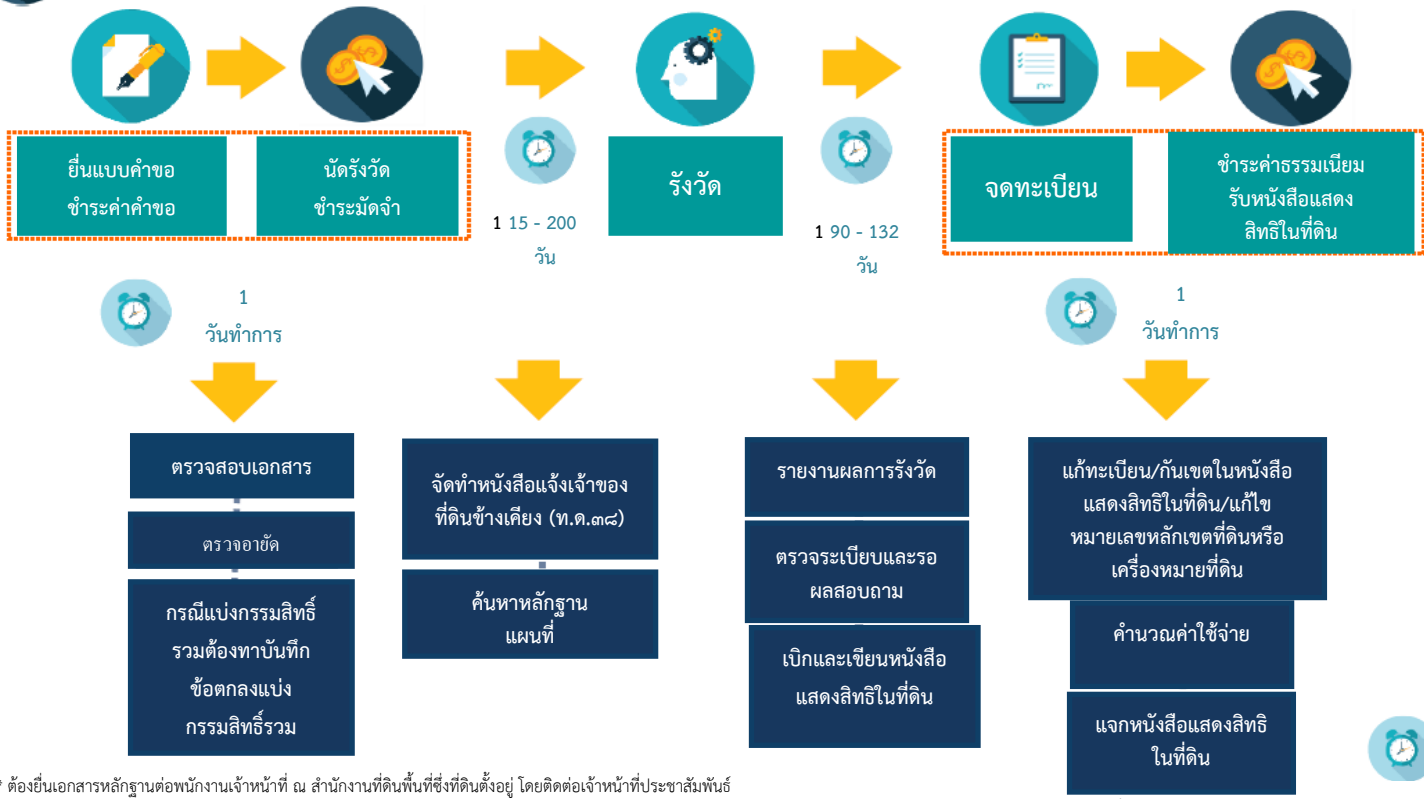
ยื่นแบบคำขอ
ชำระค่าคำขอ

นัดรังวัด
ชำระมัดจำ

1 15 - 200
วัน

รังวัด

1 90 - 132
วัน

จดทะเบียน

ชำระค่าธรรมเนียม
รับหนังสือแสดง
สิทธิในที่ดิน

1
วันทำการ

1
วันทำการ

ตรวจสอบเอกสาร

ตรวจอายัด

กรณีแบ่งกรรมสิทธิ์
รวมต้องทาบันทึก
ข้อตกลงแบ่ง
กรรมสิทธิ์รวม

จัดทำหนังสือแจ้งเจ้าของ
ที่ดินข้างเคียง (ท.ด.๓๘)

ค้นหาหลักฐาน
แผนที่

รายงานผลการรังวัด

ตรวจระเบียบและรอ
ผลสอบถาม

เบิกและเขียนหนังสือ
แสดงสิทธิในที่ดิน

แก้ทะเบียน/กันเขตในหนังสือ
แสดงสิทธิในที่ดิน/แก้ไข
หมายเลขหลักเขตที่ดินหรือ
เครื่องหมายที่ดิน

คำนวณค่าใช้จ่าย

แจกหนังสือแสดงสิทธิ
ในที่ดิน

ต้องยื่นเอกสารหลักฐานต่อพนักงานเจ้าหน้าที่ ณ สำนักงานที่ดินพื้นที่ซึ่งที่ดินตั้งอยู่ โดยติดต่อเจ้าหน้าที่ประชาสัมพันธ์